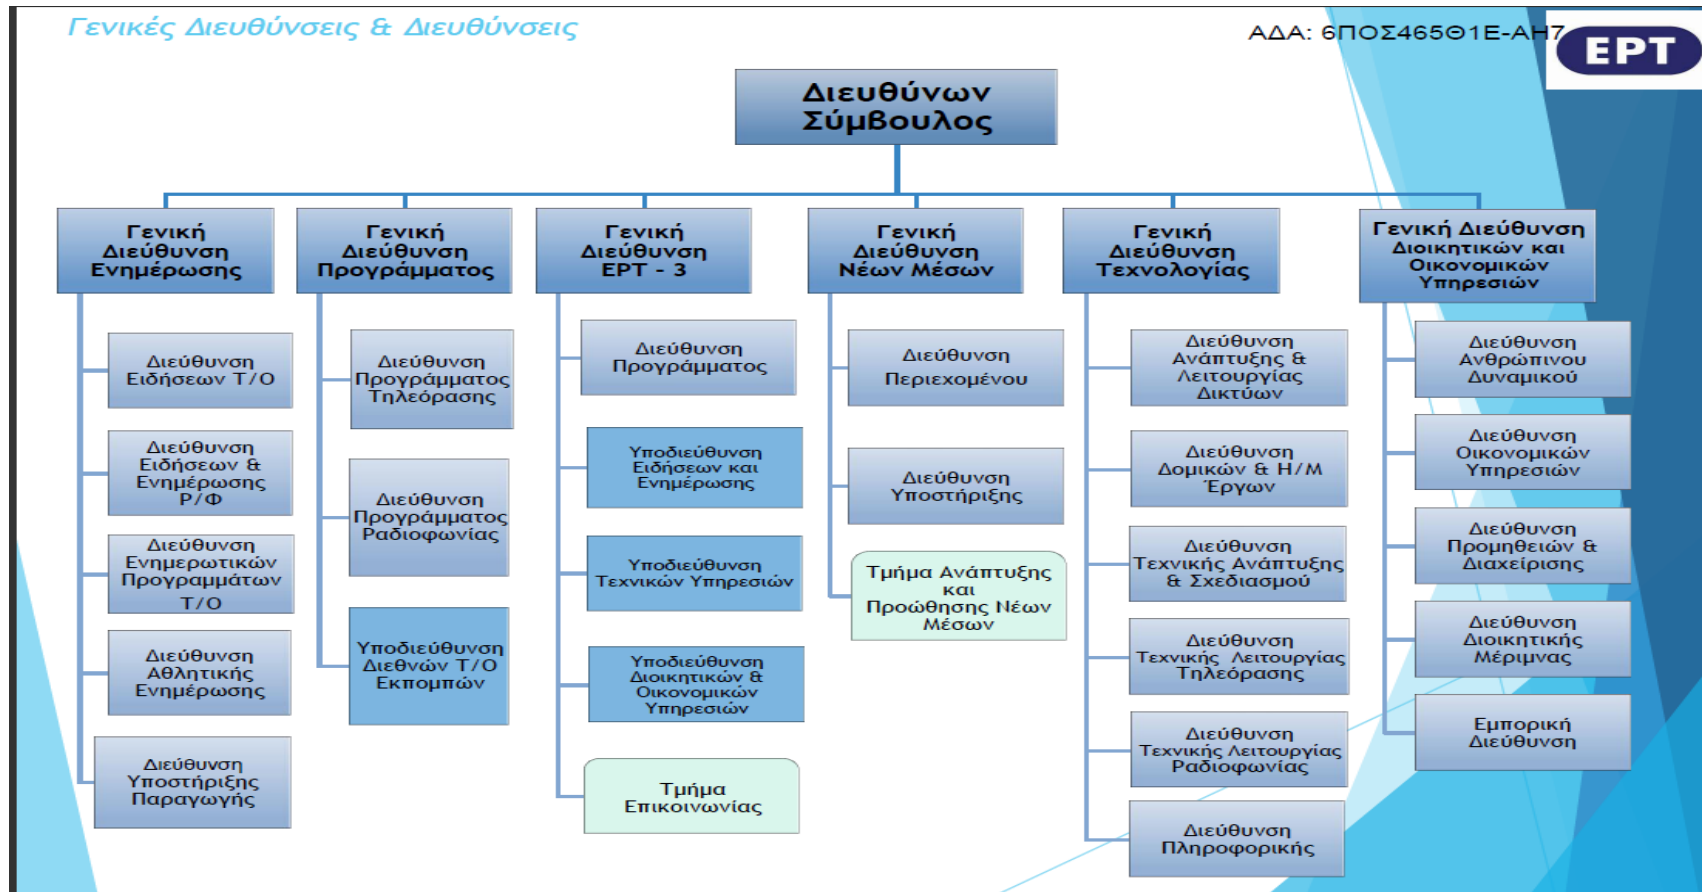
Γενικές Διευθύνσεις & Διευθύνσεις

ΑΔΑ: 6ΠΟΣ465Θ1Ε-ΑΗ7

ΕΡΤ

Διευθύνων Σύμβουλος

Γενική Διεύθυνση Ενημέρωσης

Διεύθυνση Ειδήσεων Τ/Ο

Διεύθυνση Ειδήσεων & Ενημέρωσης Ρ/Φ

Διεύθυνση Ενημερωτικών Προγραμμάτων Τ/Ο

Διεύθυνση Αθλητικής Ενημέρωσης

Διεύθυνση Υποστήριξης Παραγωγής

Γενική Διεύθυνση Προγράμματος

Διεύθυνση Προγράμματος Τηλεόρασης

Διεύθυνση Προγράμματος Ραδιοφωνίας

Υποδιεύθυνση Διεθνών Τ/Ο Εκπομπών

Γενική Διεύθυνση ΕΡΤ - 3

Διεύθυνση Προγράμματος

Υποδιεύθυνση Ειδήσεων και Ενημέρωσης

Υποδιεύθυνση Τεχνικών Υπηρεσιών

Υποδιεύθυνση Διοικητικών & Οικονομικών Υπηρεσιών

Τμήμα Επικοινωνίας

Γενική Διεύθυνση Νέων Μέσων

Διεύθυνση Περιεχομένου

Διεύθυνση Υποστήριξης

Τμήμα Ανάπτυξης και Προώθησης Νέων Μέσων

Γενική Διεύθυνση Τεχνολογίας

Διεύθυνση Ανάπτυξης & Λειτουργίας Δικτύων

Διεύθυνση Δομικών & Η/Μ Έργων

Διεύθυνση Τεχνικής Ανάπτυξης & Σχεδιασμού

Διεύθυνση Τεχνικής Λειτουργίας Τηλεόρασης

Διεύθυνση Τεχνικής Λειτουργίας Ραδιοφωνίας

Διεύθυνση Πληροφορικής

Γενική Διεύθυνση Διοικητικών και Οικονομικών Υπηρεσιών

Διεύθυνση Ανθρώπινου Δυναμικού

Διεύθυνση Οικονομικών Υπηρεσιών

Διεύθυνση Προμηθειών & Διαχείρισης

Διεύθυνση Διοικητικής Μέριμνας

Εμπορική Διεύθυνση